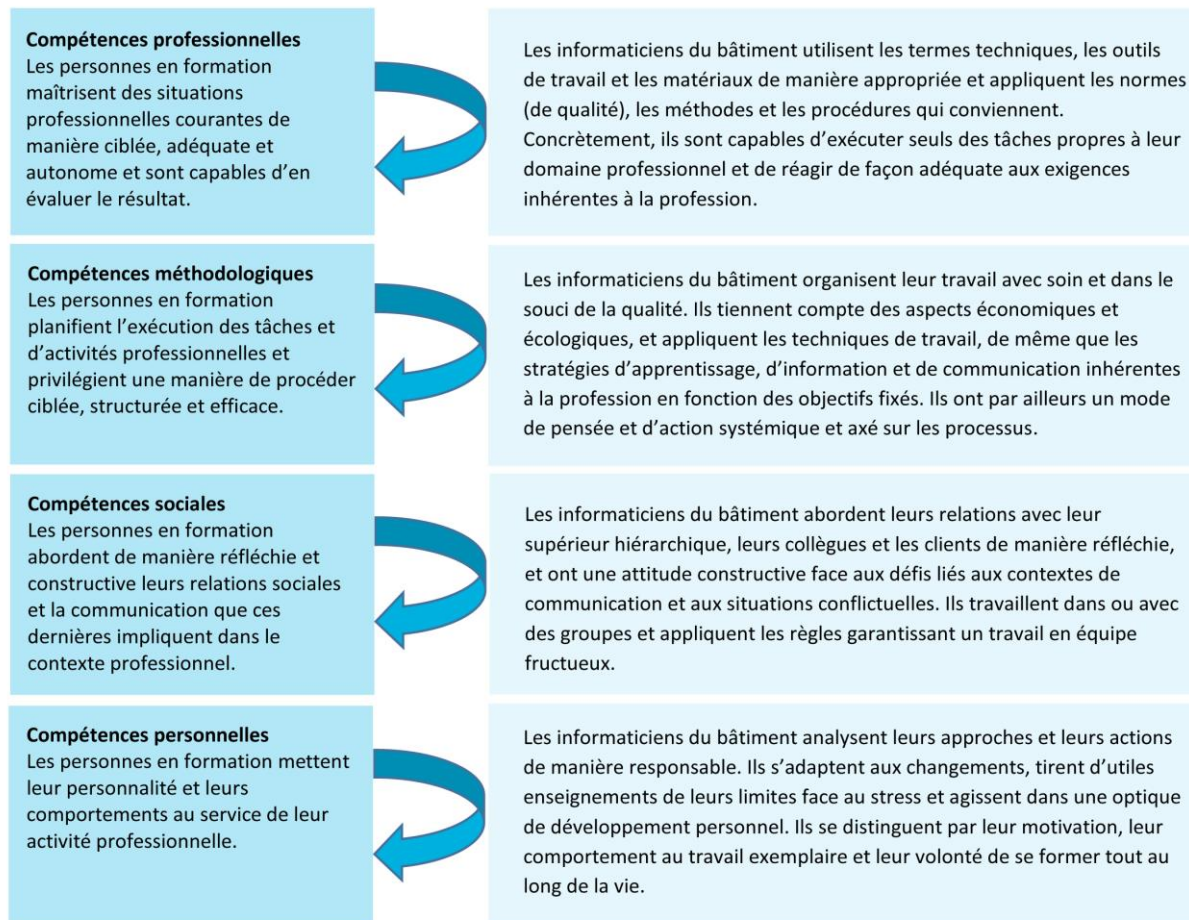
**Compétences professionnelles**
Les personnes en formation maîtrisent des situations professionnelles courantes de manière ciblée, adéquate et autonome et sont capables d'en évaluer le résultat.

Les informaticiens du bâtiment utilisent les termes techniques, les outils de travail et les matériaux de manière appropriée et appliquent les normes (de qualité), les méthodes et les procédures qui conviennent. Concrètement, ils sont capables d'exécuter seuls des tâches propres à leur domaine professionnel et de réagir de façon adéquate aux exigences inhérentes à la profession.

**Compétences méthodologiques**
Les personnes en formation planifient l'exécution des tâches et d'activités professionnelles et privilégient une manière de procéder ciblée, structurée et efficace.

Les informaticiens du bâtiment organisent leur travail avec soin et dans le souci de la qualité. Ils tiennent compte des aspects économiques et écologiques, et appliquent les techniques de travail, de même que les stratégies d'apprentissage, d'information et de communication inhérentes à la profession en fonction des objectifs fixés. Ils ont par ailleurs un mode de pensée et d'action systémique et axé sur les processus.

**Compétences sociales**
Les personnes en formation abordent de manière réfléchie et constructive leurs relations sociales et la communication que ces dernières impliquent dans le contexte professionnel.

Les informaticiens du bâtiment abordent leurs relations avec leur supérieur hiérarchique, leurs collègues et les clients de manière réfléchie, et ont une attitude constructive face aux défis liés aux contextes de communication et aux situations conflictuelles. Ils travaillent dans ou avec des groupes et appliquent les règles garantissant un travail en équipe fructueux.

**Compétences personnelles**
Les personnes en formation mettent leur personnalité et leurs comportements au service de leur activité professionnelle.

Les informaticiens du bâtiment analysent leurs approches et leurs actions de manière responsable. Ils s'adaptent aux changements, tirent d'utiles enseignements de leurs limites face au stress et agissent dans une optique de développement personnel. Ils se distinguent par leur motivation, leur comportement au travail exemplaire et leur volonté de se former tout au long de la vie.